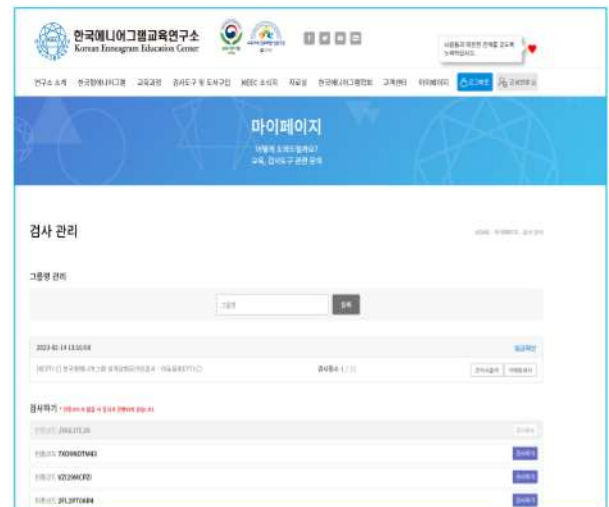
한국에니어그램교육연구소
Korean Enneagram Education Center

연구소 소개 | 한국형에니어그램 | 교육과정 | 검사도구 및 도서구입 | KEEC 소식지 | 자료실 | 한국에니어그램학회 | 고객센터 | 마이페이지 | 로그아웃 | 고객문의

마이페이지

어떻게 도와드릴까요?
교육, 검사도구 관련 문의

검사 관리

그룹명 관리

그룹명 | 등록

2023-01-14 13:16:04 | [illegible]

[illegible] | 검사등수 1 / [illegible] | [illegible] | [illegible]

검사하기 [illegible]

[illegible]

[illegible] TXD9KDTM43 | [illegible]

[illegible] VZ25MCPZI | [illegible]

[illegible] 2FL2PTA8R4 | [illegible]